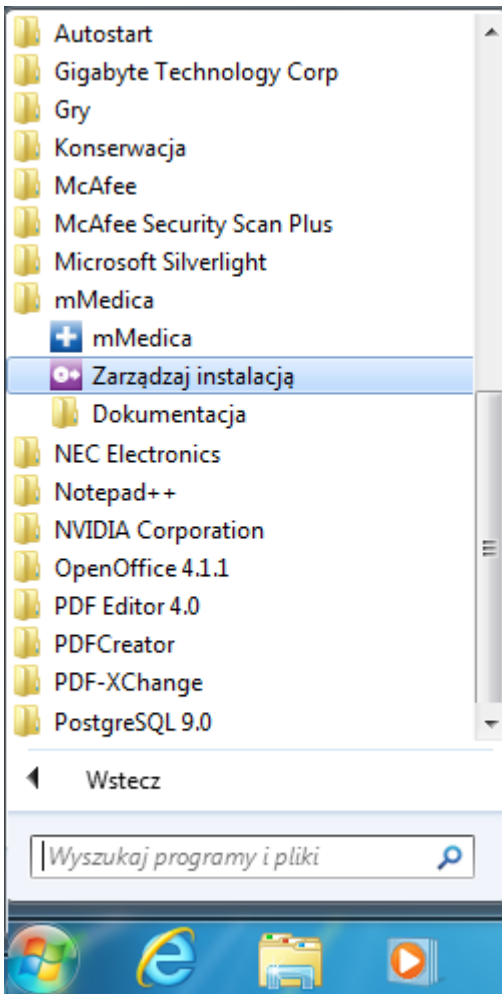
Autostart
Gigabyte Technology Corp
Gry
Konserwacja
McAfee
McAfee Security Scan Plus
Microsoft Silverlight
mMedica
mMedica
Zarządzaj instalacją
Dokumentacja
NEC Electronics
Notepad++
NVIDIA Corporation
OpenOffice 4.1.1
PDF Editor 4.0
PDFCreator
PDF-XChange
PostgreSQL 9.0
Wstecz
Wyszukaj programy i pliki